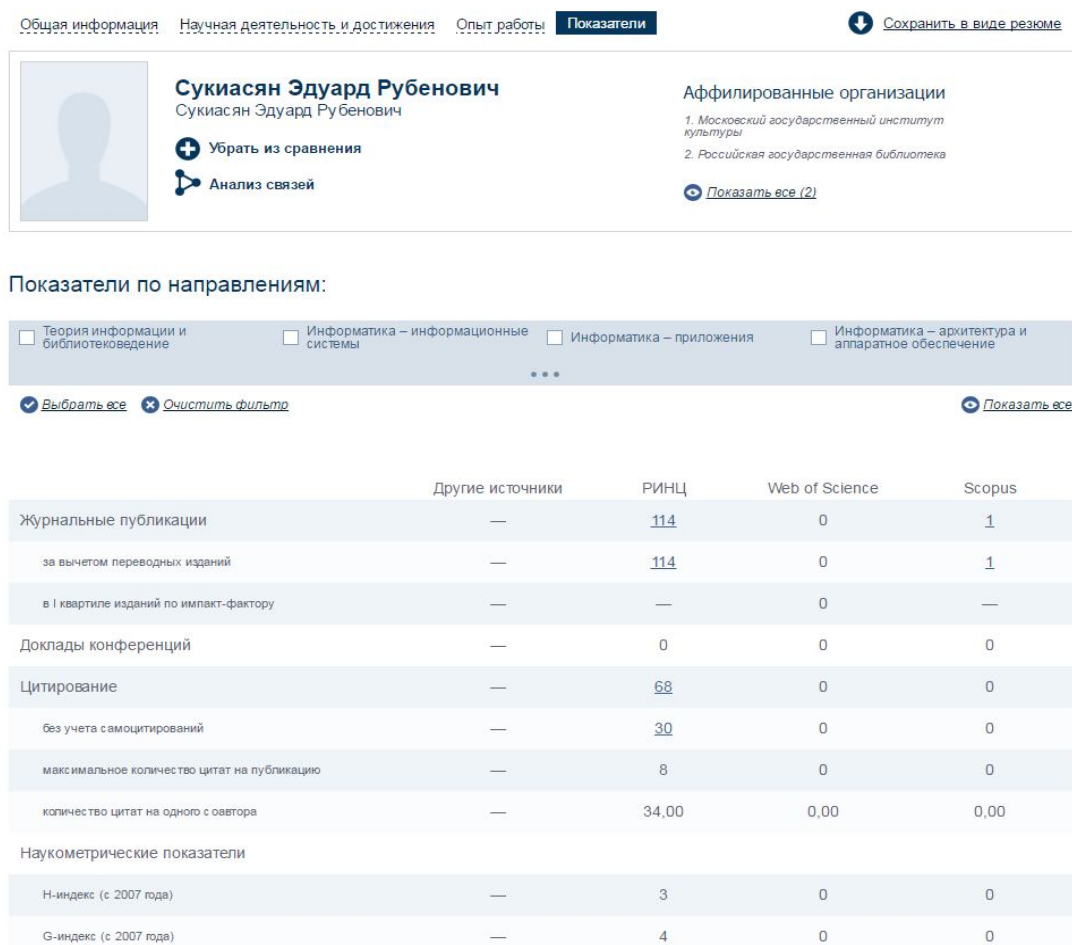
Общая информация Научная деятельность и достижения Опыт работы Показатели

Сохранить в виде резюме

Сукиасян Эдуард Рубенович
Сукиасян Эдуард Рубенович

Убрать из сравнения

Анализ связей

Аффилированные организации

1. Московский государственный институт культуры

2. Российская государственная библиотека

Показать все (2)

Показатели по направлениям:

Теория информации и библиотековедение

Информатика – информационные системы

Информатика – приложения

Информатика – архитектура и аппаратное обеспечение

Выбрать все

Очистить фильтр

Показать все

| | Другие источники | РИНЦ | Web of Science | Scopus |
|---|---|---|---|---|
| Журнальные публикации | — | 114 | 0 | 1 |
| за вычетом переводных изданий | — | 114 | 0 | 1 |
| в I квартиле изданий по импакт-фактору | — | — | 0 | — |
| Доклады конференций | — | 0 | 0 | 0 |
| Цитирование | — | 68 | 0 | 0 |
| без учета самоцитирований | — | 30 | 0 | 0 |
| максимальное количество цитат на публикацию | — | 8 | 0 | 0 |
| количество цитат на одного соавтора | — | 34,00 | 0,00 | 0,00 |
| Наукометрические показатели | | | | |
| H-индекс (с 2007 года) | — | 3 | 0 | 0 |
| G-индекс (с 2007 года) | — | 4 | 0 | 0 |